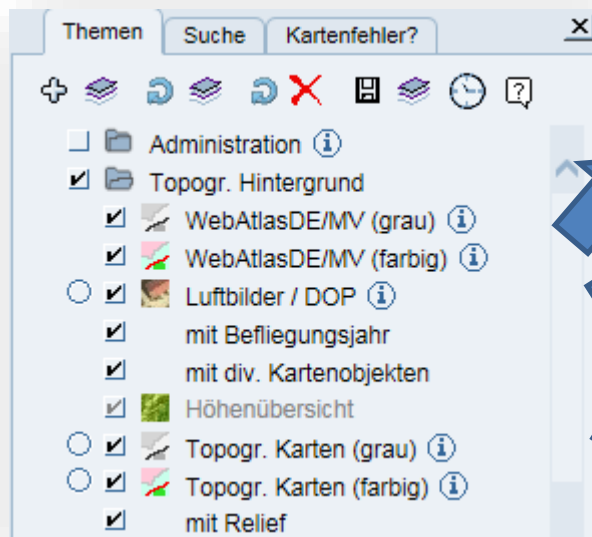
Themen | Suche | Kartenfehler? X

Administration

Topogr. Hintergrund

WebAtlasDE/MV (grau)

WebAtlasDE/MV (farbig)

Luftbilder / DOP

mit Befliegungsjahr

mit div. Kartenobjekten

Höhenübersicht

Topogr. Karten (grau)

Topogr. Karten (farbig)

mit Relief